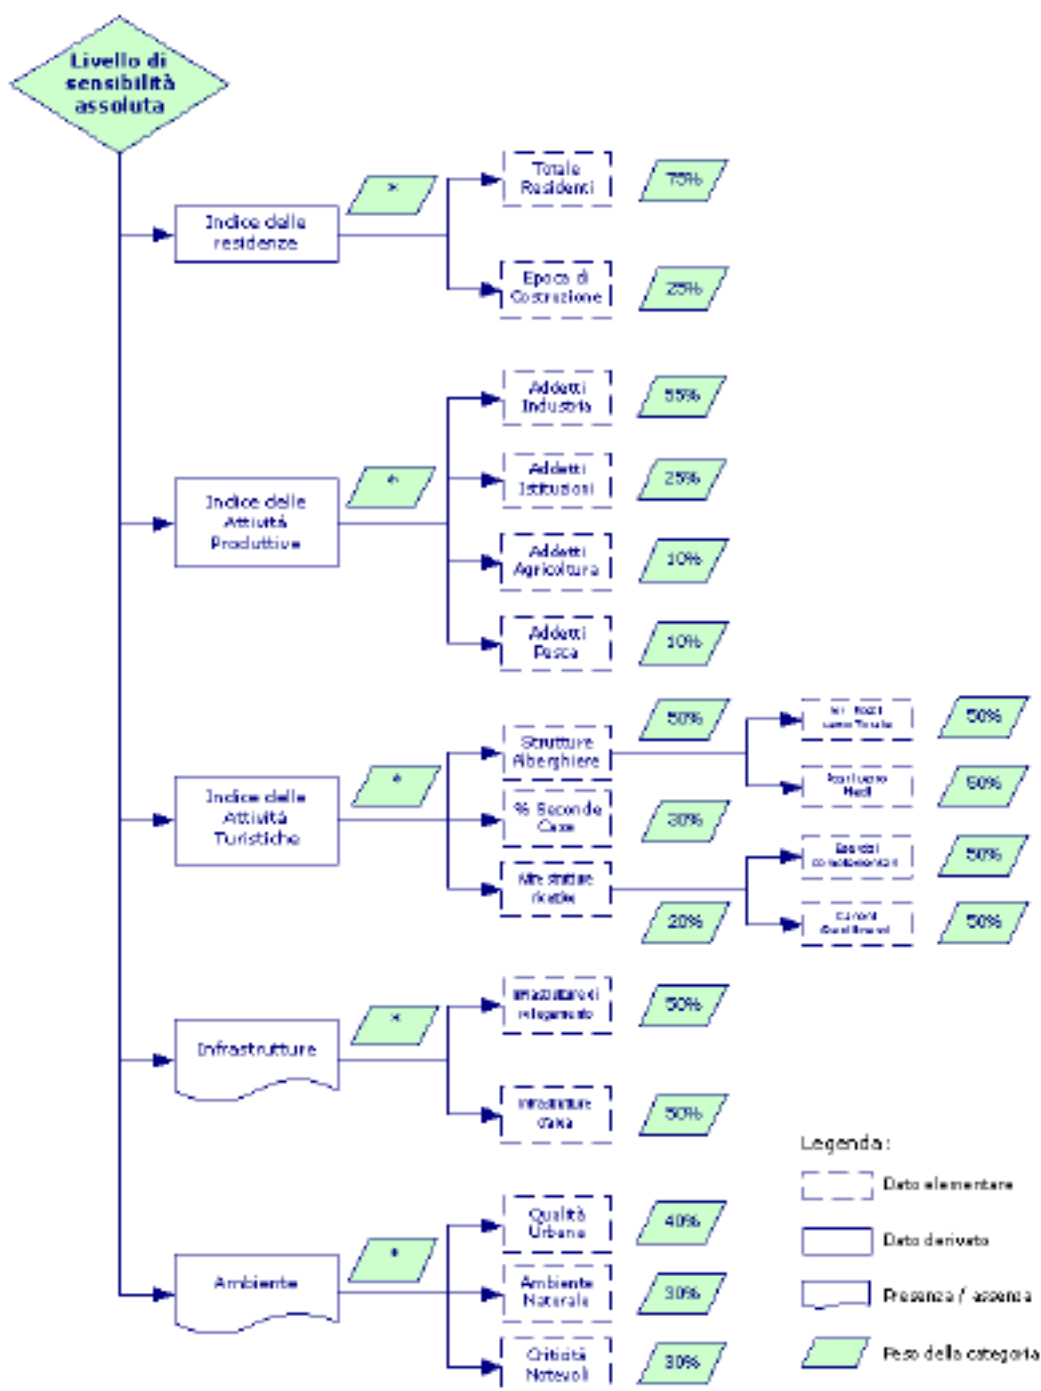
Livello di sensibilità assoluta

Indice delle residenze

*

Totale Residenti

75%

Epoca di Costruzione

25%

Indice delle Attività Produttive

*

Addetti Industria

55%

Addetti Istituzioni

25%

Addetti Agricoltura

10%

Addetti Pesca

10%

Indice delle Attività Turistiche

*

Strutture Alberghiere

50%

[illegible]

50%

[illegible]

50%

% Seconde Case

30%

Altre strutture ricettive

20%

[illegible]

50%

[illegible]

50%

Infrastrutture

*

Infrastrutture di collegamento

50%

Infrastrutture d'area

50%

Ambiente

*

Qualità Urbana

40%

Ambiente Naturale

30%

Criticità Notevoli

30%

Legenda:

Dato elementare

Dato derivato

Presenza / assenza

Peso della categoria